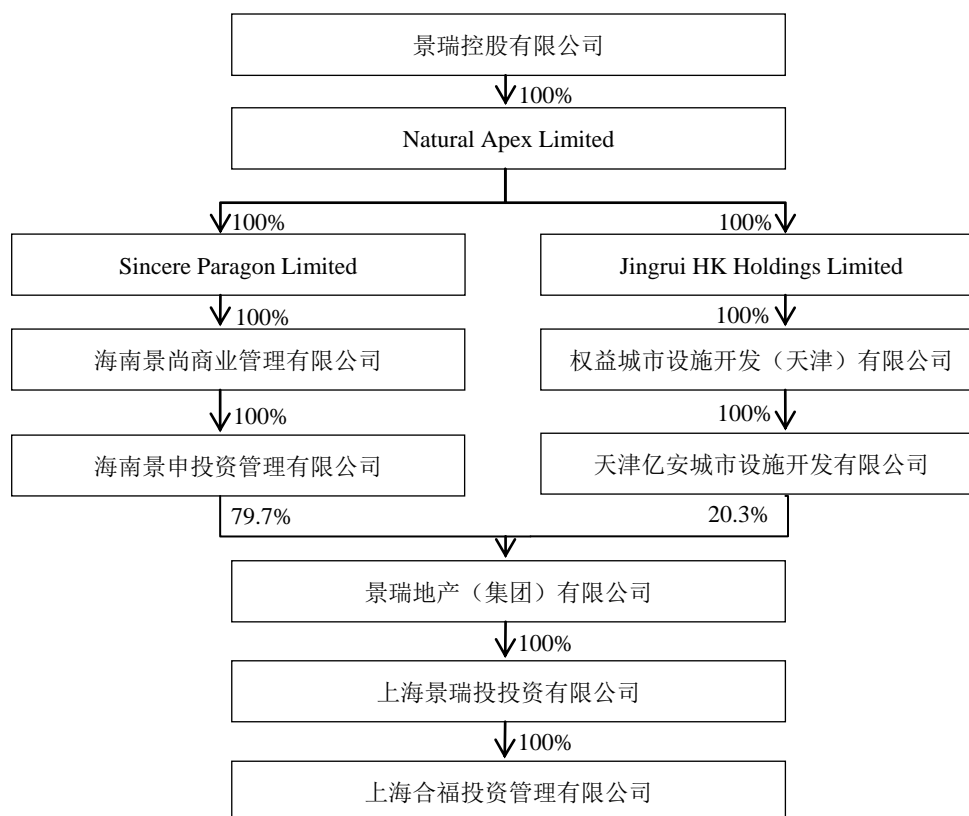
景瑞控股有限公司

100%

Natural Apex Limited

100%

Sincere Paragon Limited

100%

海南景尚商业管理有限公司

100%

海南景申投资管理有限公司

100%

Jingrui HK Holdings Limited

100%

权益城市设施开发（天津）有限公司

100%

天津亿安城市设施开发有限公司

79.7%

20.3%

景瑞地产（集团）有限公司

100%

上海景瑞投投资有限公司

100%

上海合福投资管理有限公司